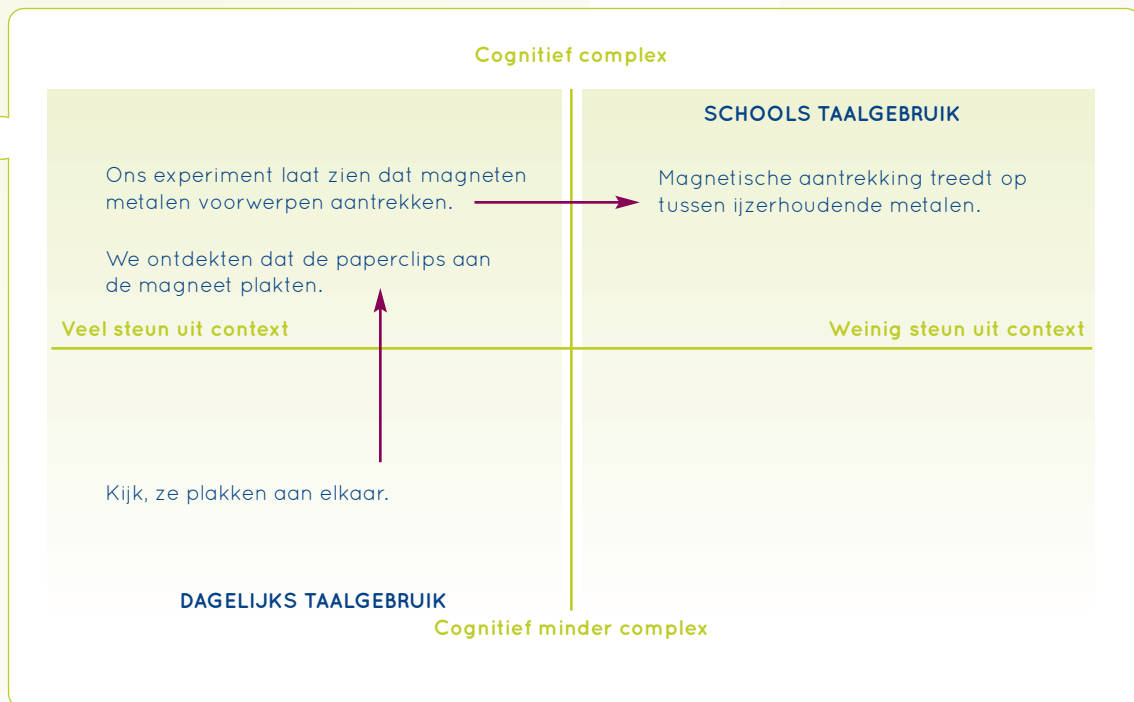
Cognitief complex

SCHOOLS TAALGEBRUIK

Ons experiment laat zien dat magneten metalen voorwerpen aantrekken.

Magnetische aantrekking treedt op tussen ijzerhoudende metalen.

We ontdekten dat de paperclips aan de magneet plakten.

Veel steun uit context

Weinig steun uit context

Kijk, ze plakken aan elkaar.

DAGELIJKS TAALGEBRUIK

Cognitief minder complex